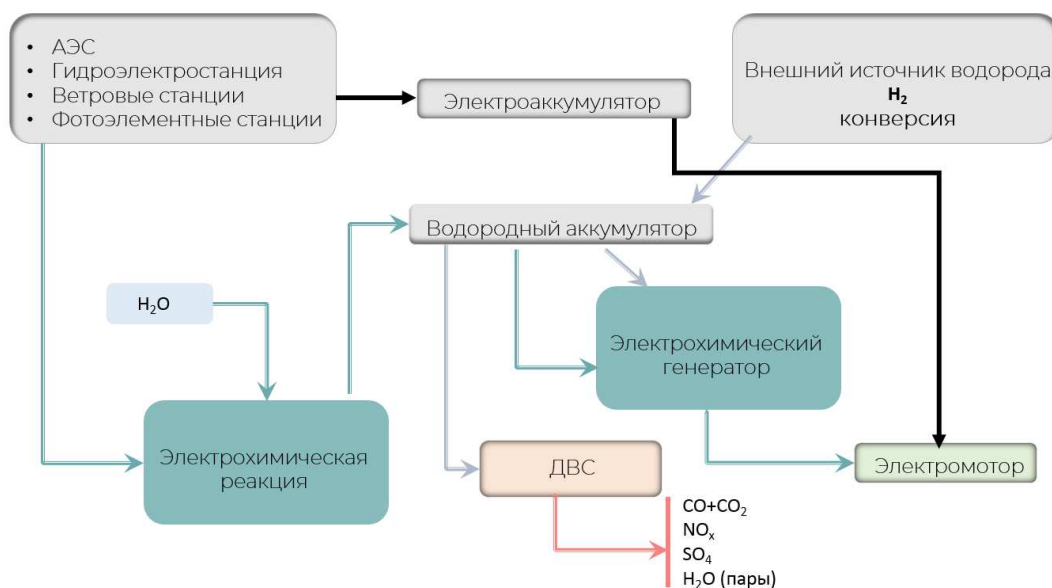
• АЭС
• Гидроэлектростанция
• Ветровые станции
• Фотоэлементные станции

Электроаккумулятор

Внешний источник водорода
$H_2$
конверсия

Водородный аккумулятор

$H_2O$

Электрохимический генератор

Электрохимическая реакция

ДВС

Электромотор

$CO+CO_2$
$NO_x$
$SO_4$
$H_2O$ (пары)